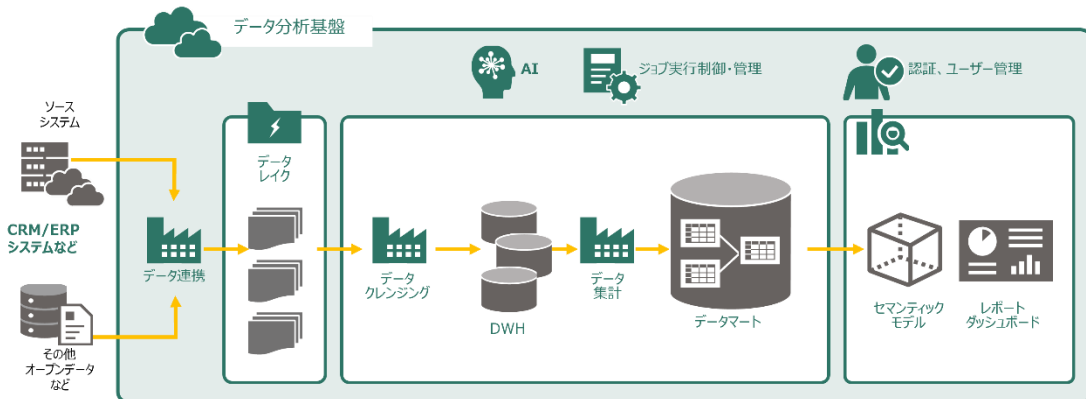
データ分析基盤

AI

ジョブ実行制御・管理

認証、ユーザー管理

ソース
システム

CRM/ERP
システムなど

その他
オープンデータ
など

データ連携

データ
レイク

データ
クレンジング

DWH

データ
集計

データマート

セマンティック
モデル

レポート
ダッシュボード